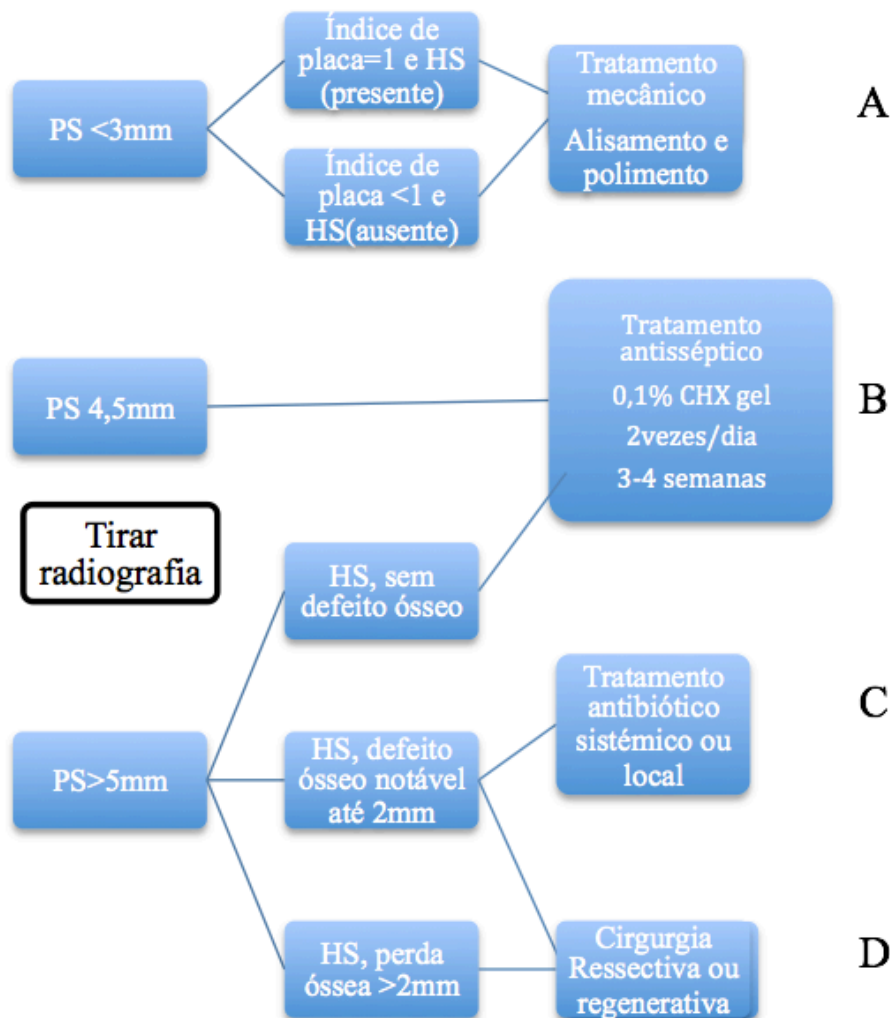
PS <3mm

Índice de placa=1 e HS (presente)

Índice de placa <1 e HS(ausente)

Tratamento mecânico

Alisamento e polimento

A

PS 4,5mm

Tratamento antisséptico

0,1% CHX gel

2vezes/dia

3-4 semanas

B

Tirar radiografia

HS, sem defeito ósseo

PS>5mm

HS, defeito ósseo notável até 2mm

Tratamento antibiótico sistémico ou local

C

HS, perda óssea >2mm

Cirgurgia Ressectiva ou regenerativa

D